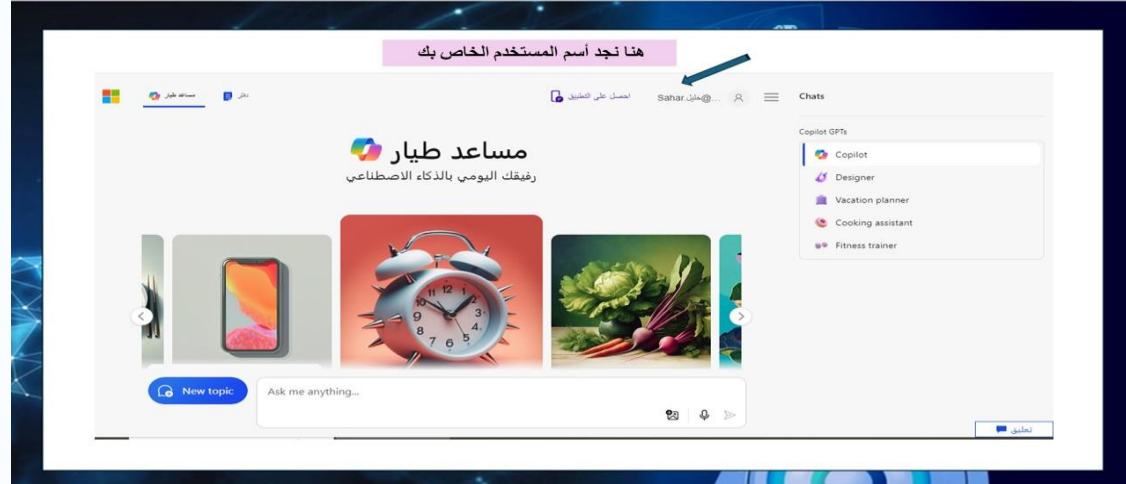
هنا نجد أسم المستخدم الخاص بك

مساعد طيار
دفتر
احصل على التطبيق
Sahar.خليل@...
Chats

مساعد طيار
رفيقك اليومي بالذكاء الاصطناعي

Copilot GPTs
Copilot
Designer
Vacation planner
Cooking assistant
Fitness trainer

12
11
1
10
2
9
3
8
4
7
6
5

New topic
Ask me anything...

تعليق